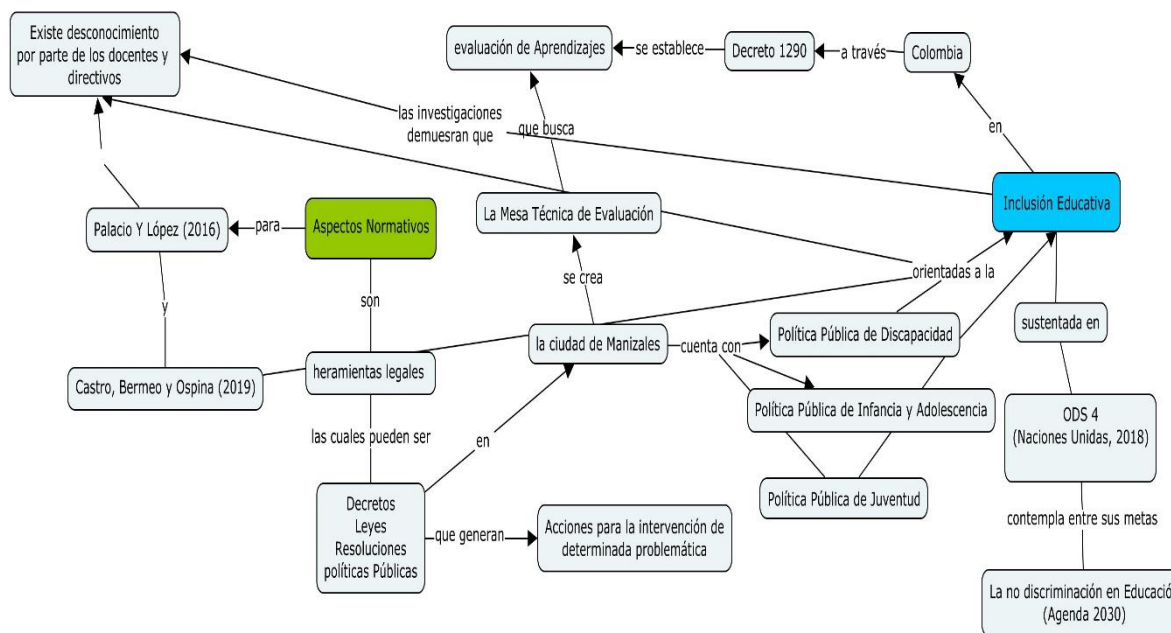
Existe desconocimiento por parte de los docentes y directivos

evaluación de Aprendizajes

se establece

Decreto 1290

a través

Colombia

las investigaciones demuesran que

que busca

en

Inclusión Educativa

Palacio Y López (2016)

para

Aspectos Normativos

La Mesa Técnica de Evaluación

se crea

orientadas a la

y

son

Castro, Bermeo y Ospina (2019)

heramientas legales

la ciudad de Manizales

cuenta con

Política Pública de Discapacidad

sustentada en

Política Pública de Infancia y Adolescencia

ODS 4 (Naciones Unidas, 2018)

las cuales pueden ser

en

Política Pública de Juventud

Decretos Leyes Resoluciones políticas Públicas

que generan

Acciones para la intervención de determinada problemática

contempla entre sus metas

La no discriminación en Educació (Agenda 2030)